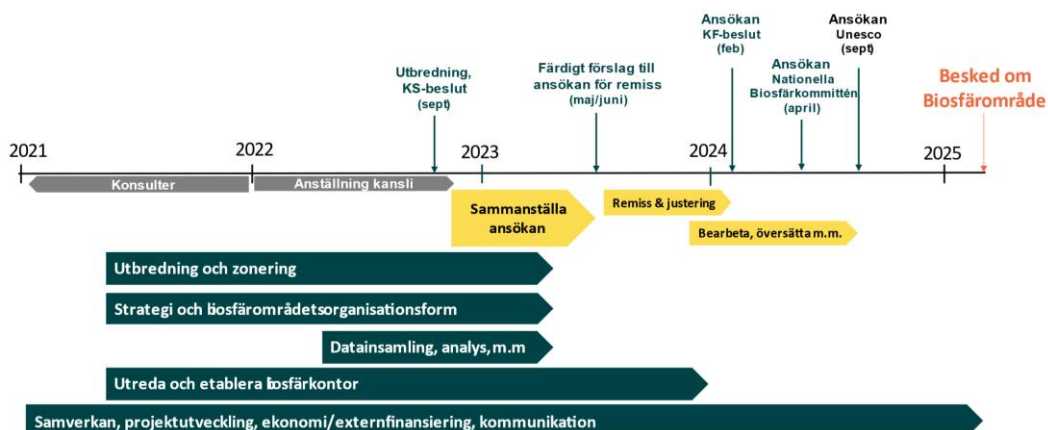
Ansökan KF-beslut (feb)

Ansökan Unesco (sept)

Utbredning, KS-beslut (sept)

Färdigt förslag till ansökan för remiss (maj/juni)

Ansökan Nationella Biosfärkommittén (april)

Besked om Biosfärområde

2021

2022

2023

2024

2025

Konsulter

Anställning kansli

Sammanställa ansökan

Remiss & justering

Bearbeta, översätta m.m.

Utbredning och zonering

Strategi och biosfärområdetsorganisationsform

Datainsamling, analys, m.m

Utreda och etablera biosfärkontor

Samverkan, projektutveckling, ekonomi/externfinansiering, kommunikation